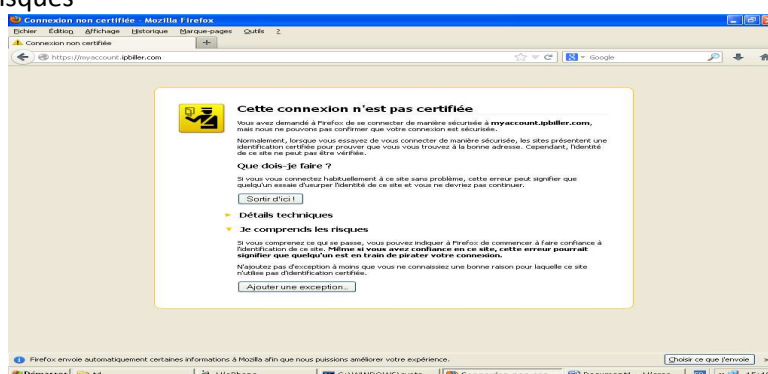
risques

Connexion non certifiée - Mozilla Firefox

Fichier Édition Affichage Historique Marque-pages Outils ?

Connexion non certifiée +

https://myaccount.ipbiller.com

Google

Cette connexion n'est pas certifiée

Vous avez demandé à Firefox de se connecter de manière sécurisée à **myaccount.ipbiller.com**, mais nous ne pouvons pas confirmer que votre connexion est sécurisée.

Normalement, lorsque vous essayez de vous connecter de manière sécurisée, les sites présentent une identification certifiée pour prouver que vous vous trouvez à la bonne adresse. Cependant, l'identité de ce site ne peut pas être vérifiée.

Que dois-je faire ?

Si vous vous connectez habituellement à ce site sans problème, cette erreur peut signifier que quelqu'un essaie d'usurper l'identité de ce site et vous ne devriez pas continuer.

Sortir d'ici !

Détails techniques

Je comprends les risques

Si vous comprenez ce qui se passe, vous pouvez indiquer à Firefox de commencer à faire confiance à l'identification de ce site. **Même si vous avez confiance en ce site, cette erreur pourrait signifier que quelqu'un est en train de pirater votre connexion.**

N'ajoutez pas d'exception à moins que vous ne connaissiez une bonne raison pour laquelle ce site n'utilise pas d'identification certifiée.

Ajouter une exception...

Firefox envoie automatiquement certaines informations à Mozilla afin que nous puissions améliorer votre expérience.

Choisir ce que j'envoie

Démarrer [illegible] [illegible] C:\WINDOWS\syste... Connexion non cer... Document1 - Micros... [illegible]